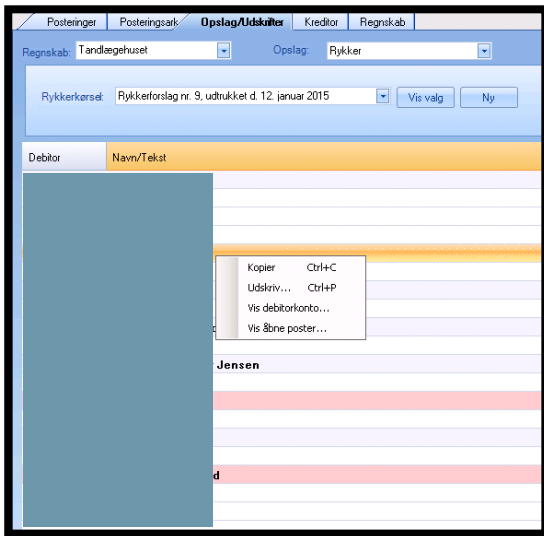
Posteringer | Posteringsark | Opslag/Udskrifter | Kreditor | Regnskab

Regnskab: Tandlægehuset
Opslag: Rykker

Rykkerkørsel: Rykkerforslag nr. 9, udtrukket d. 12. januar 2015
Vis valg
Ny

| Debitor | Navn/Tekst |
|---|---|

Kopier Ctrl+C
Udskriv... Ctrl+P
Vis debitorkonto...
Vis åbne poster...

Jensen

d